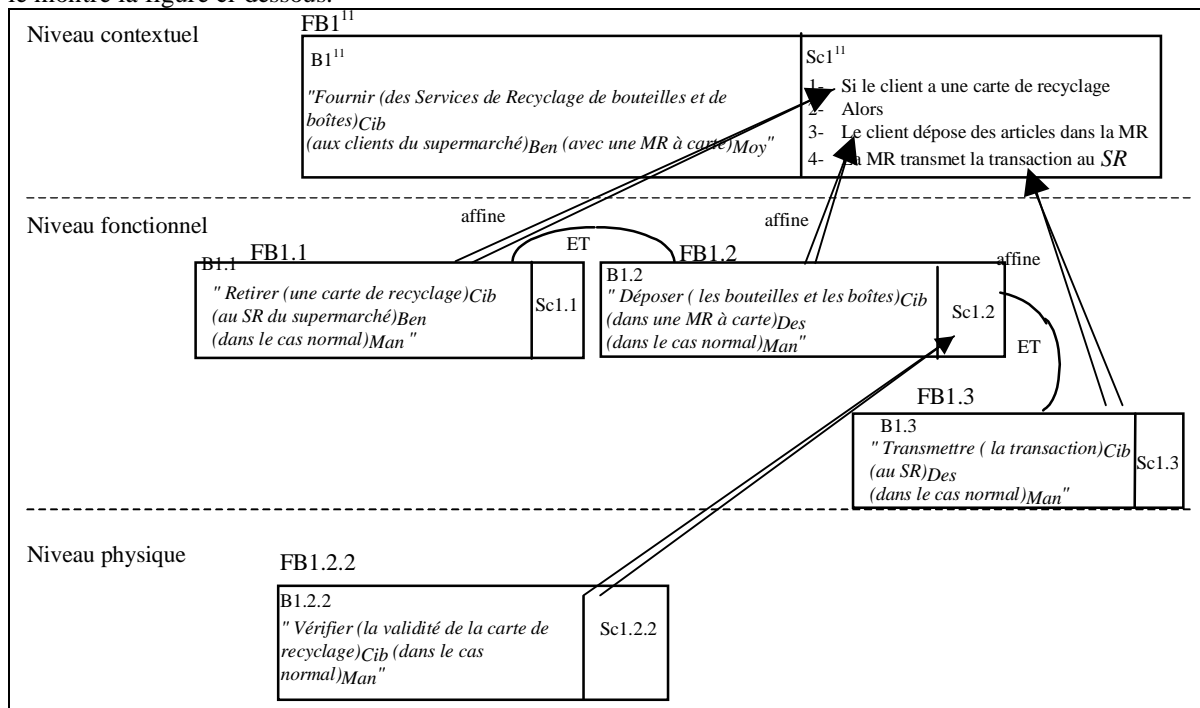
le montre la figure ci-dessous.

Niveau contextuel

$FB1^{11}$

$B1^{11}$

"Fournir (des Services de Recyclage de bouteilles et de boîtes)$_{Cib}$ (aux clients du supermarché)$_{Ben}$ (avec une MR à carte)$_{Moy}$"

$Sc1^{11}$

1- Si le client a une carte de recyclage
2- Alors
3- Le client dépose des articles dans la MR
4- La MR transmet la transaction au SR

Niveau fonctionnel

affine

affine

affine

ET

FB1.1

B1.1

" Retirer (une carte de recyclage)$_{Cib}$ (au SR du supermarché)$_{Ben}$ (dans le cas normal)$_{Man}$ "

Sc1.1

FB1.2

B1.2

" Déposer ( les bouteilles et les boîtes)$_{Cib}$ (dans une MR à carte)$_{Des}$ (dans le cas normal)$_{Man}$"

Sc1.2

ET

FB1.3

B1.3

" Transmettre ( la transaction)$_{Cib}$ (au SR)$_{Des}$ (dans le cas normal)$_{Man}$"

Sc1.3

Niveau physique

FB1.2.2

B1.2.2

" Vérifier (la validité de la carte de recyclage)$_{Cib}$ (dans le cas normal)$_{Man}$"

Sc1.2.2